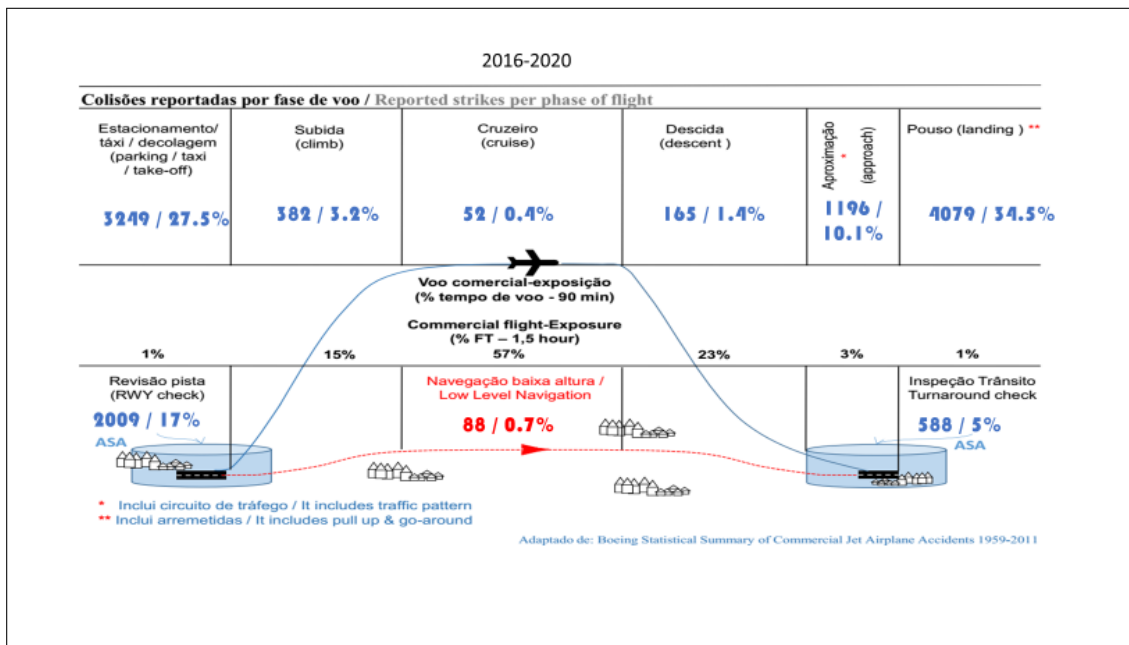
2016-2020

Colisões reportadas por fase de voo / Reported strikes per phase of flight

| Estacionamento/ táxi / decolagem (parking / taxi / take-off) | Subida (climb) | Cruzeiro (cruise) | Descida (descent) | Aproximação * (approach) | Pouso (landing) ** |
|---|---|---|---|---|---|
| 3249 / 27.5% | 382 / 3.2% | 52 / 0.4% | 165 / 1.4% | 1196 / 10.1% | 4079 / 34.5% |

Voo comercial-exposição (% tempo de voo - 90 min)

Commercial flight-Exposure (% FT – 1,5 hour)

1% 15% 57% 23% 3% 1%

Revisão pista (RWY check)
2009 / 17%
ASA

Navegação baixa altura / Low Level Navigation
88 / 0.7%

Inspeção Trânsito Turnaround check
588 / 5%
ASA

* Inclui circuito de tráfego / It includes traffic pattern
** Inclui arremetidas / It includes pull up & go-around

Adaptado de: Boeing Statistical Summary of Commercial Jet Airplane Accidents 1959-2011